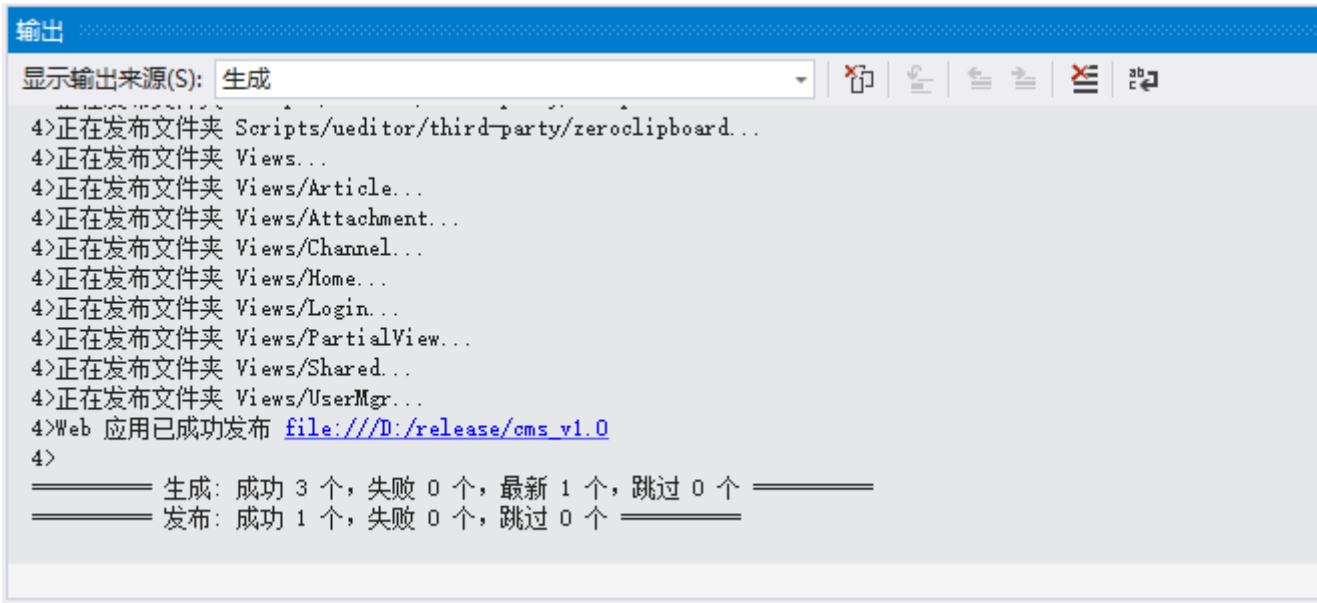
输出

显示输出来源(S): 生成

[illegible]
4>正在发布文件夹 Scripts/ueditor/third-party/zeroclipboard...
4>正在发布文件夹 Views...
4>正在发布文件夹 Views/Article...
4>正在发布文件夹 Views/Attachment...
4>正在发布文件夹 Views/Channel...
4>正在发布文件夹 Views/Home...
4>正在发布文件夹 Views/Login...
4>正在发布文件夹 Views/PartialView...
4>正在发布文件夹 Views/Shared...
4>正在发布文件夹 Views/UserMgr...
4>Web 应用已成功发布 file:///D:/release/cms_v1.0
4>
========== 生成: 成功 3 个，失败 0 个，最新 1 个，跳过 0 个 ==========
========== 发布: 成功 1 个，失败 0 个，跳过 0 个 ==========